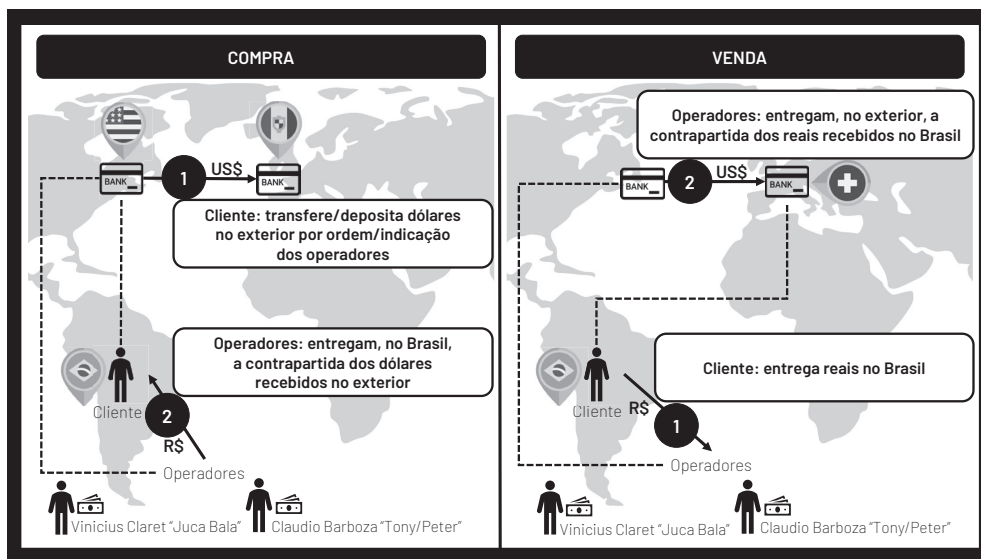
COMPRA

BANK

1 US$

BANK

Cliente: transfere/deposita dólares no exterior por ordem/indicação dos operadores

Operadores: entregam, no Brasil, a contrapartida dos dólares recebidos no exterior

Cliente

2

R$

Operadores

Vinicius Claret "Juca Bala"

Claudio Barboza "Tony/Peter"

VENDA

Operadores: entregam, no exterior, a contrapartida dos reais recebidos no Brasil

BANK

2 US$

BANK

Cliente: entrega reais no Brasil

Cliente

R$

1

Operadores

Vinicius Claret "Juca Bala"

Claudio Barboza "Tony/Peter"